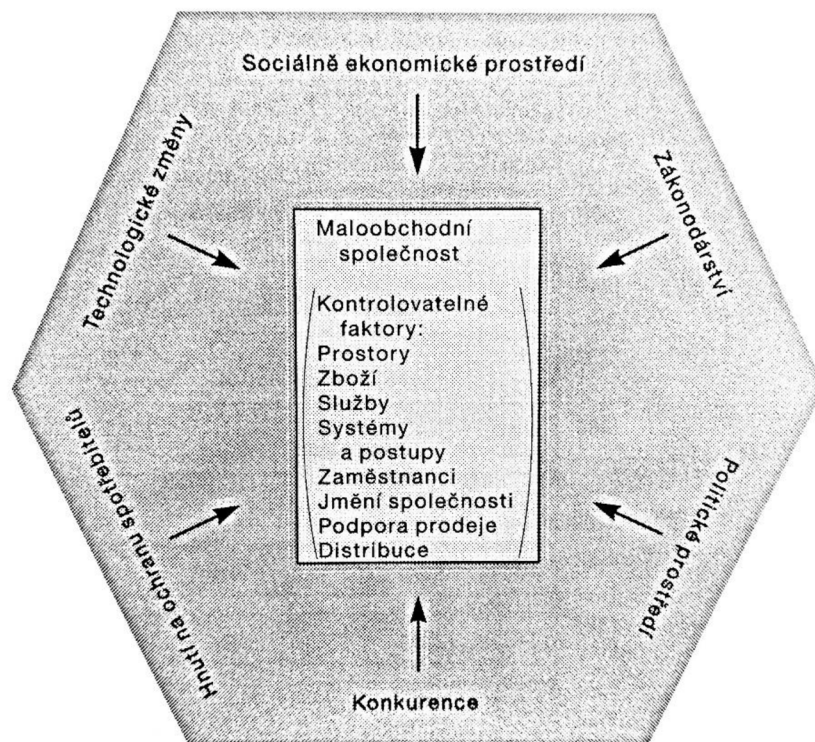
Sociálně ekonomické prostředí

Technologické změny

Zákonodárství

Maloobchodní společnost

Kontrolovatelné faktory:
Prostory
Zboží
Služby
Systémy a postupy
Zaměstnanci
Jmění společnosti
Podpora prodeje
Distribuce

Hnutí na ochranu spotřebitelů

Politické prostředí

Konkurence